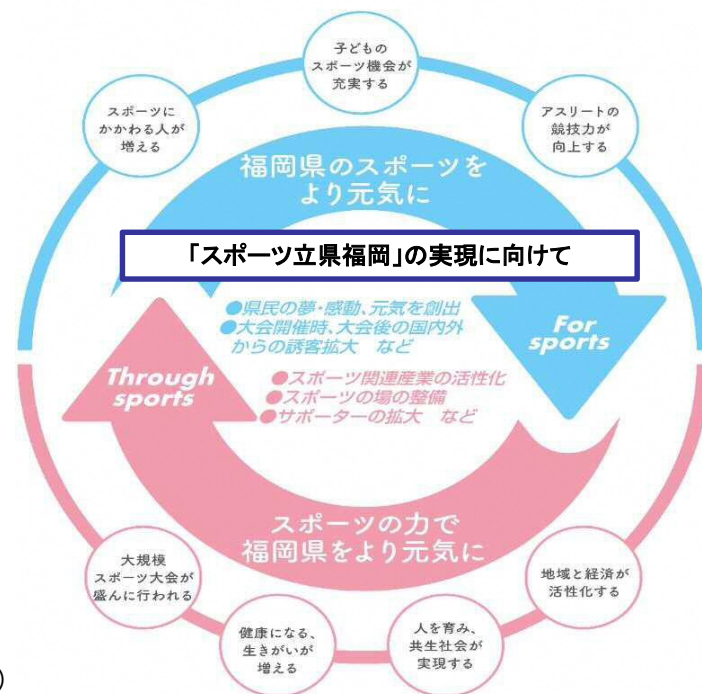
子どもの
スポーツ機会が
充実する

スポーツに
かかわる人が
増える

アスリートの
競技力が
向上する

福岡県のスポーツを
より元気に

「スポーツ立県福岡」の実現に向けて

●県民の夢・感動、元気を創出
●大会開催時、大会後の国内外
からの誘客拡大　など

For
sports

Through
sports

●スポーツ関連産業の活性化
●スポーツの場の整備
●サポーターの拡大　など

スポーツの力で
福岡県をより元気に

大規模
スポーツ大会が
盛んに行われる

地域と経済が
活性化する

健康になる、
生きがいが
増える

人を育み、
共生社会が
実現する